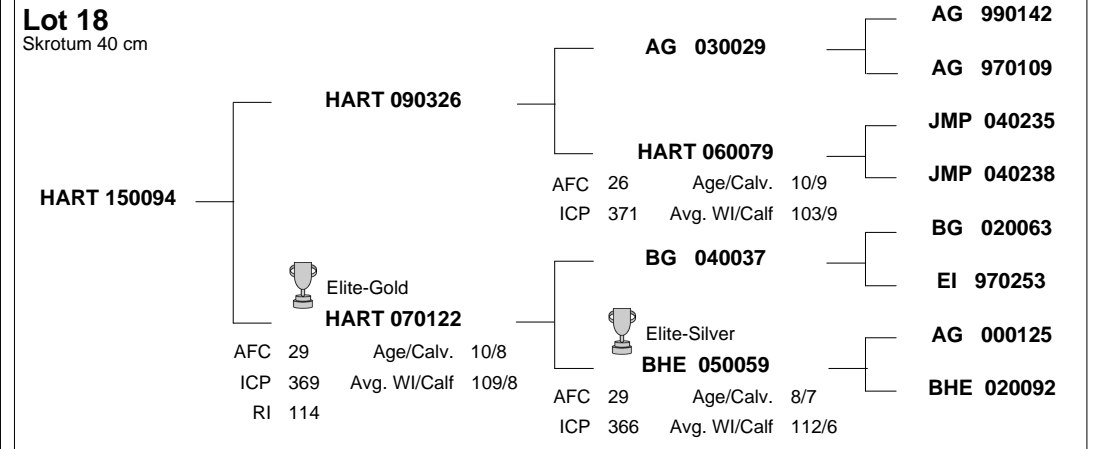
Lot 18
Skrotum 40 cm

HART 150094

HART 090326

AG 030029

AG 990142

AG 970109

HART 060079

JMP 040235

JMP 040238

AFC 26 Age/Calv. 10/9
ICP 371 Avg. WI/Calf 103/9

Elite-Gold
HART 070122
AFC 29 Age/Calv. 10/8
ICP 369 Avg. WI/Calf 109/8
RI 114

BG 040037

BG 020063

EI 970253

Elite-Silver
BHE 050059
AFC 29 Age/Calv. 8/7
ICP 366 Avg. WI/Calf 112/6

AG 000125

BHE 020092